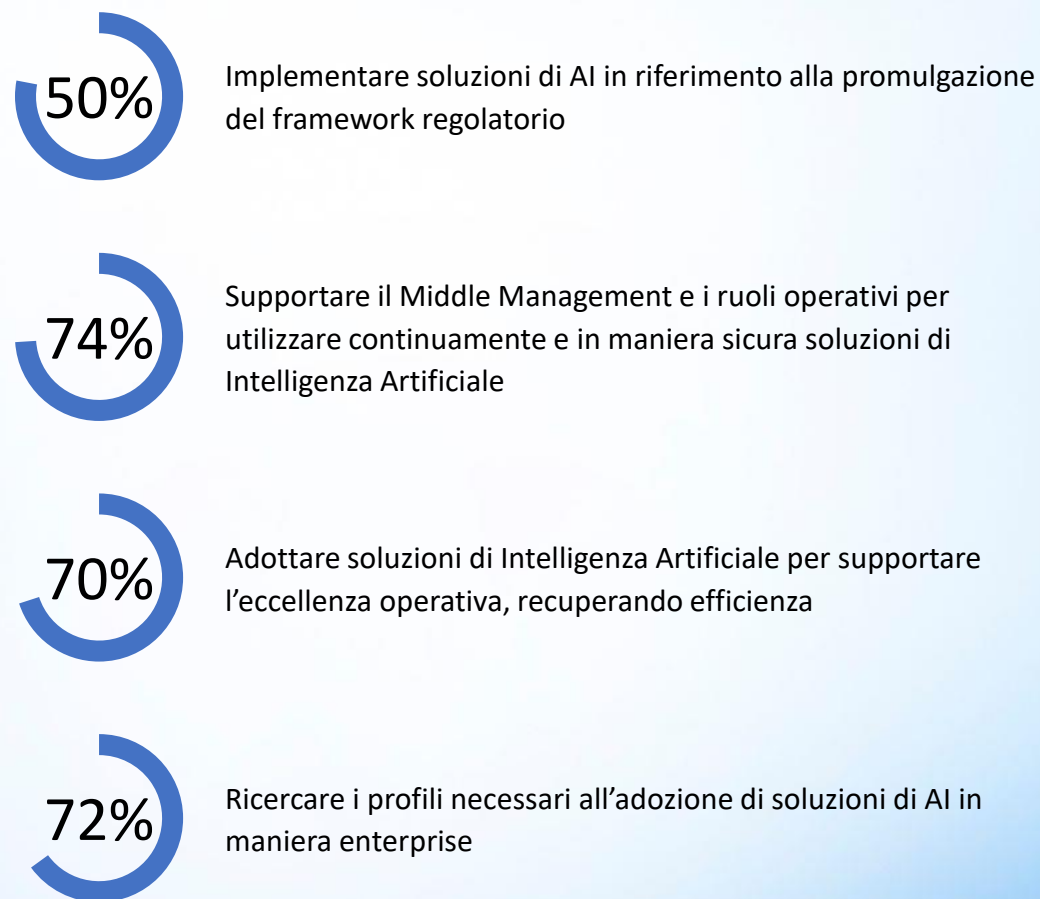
50%

Implementare soluzioni di AI in riferimento alla promulgazione del framework regolatorio

74%

Supportare il Middle Management e i ruoli operativi per utilizzare continuamente e in maniera sicura soluzioni di Intelligenza Artificiale

70%

Adottare soluzioni di Intelligenza Artificiale per supportare l’eccellenza operativa, recuperando efficienza

72%

Ricercare i profili necessari all’adozione di soluzioni di AI in maniera enterprise